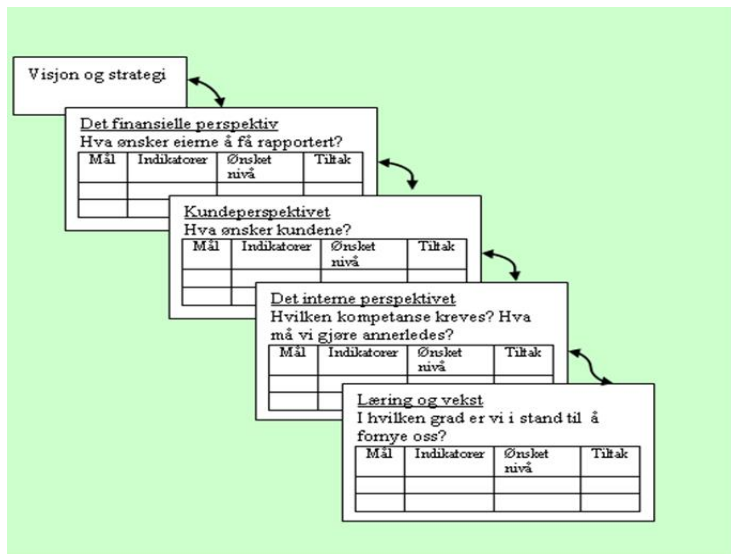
Visjon og strategi

Det finansielle perspektiv
Hva ønsker eierne å få rapportert?

| Mål | Indikatorer | Ønsket nivå | Tiltak |
|---|---|---|---|
| | | | |
| | | | |

Kundeperspektivet
Hva ønsker kundene?

| Mål | Indikatorer | Ønsket nivå | Tiltak |
|---|---|---|---|
| | | | |
| | | | |

Det interne perspektivet
Hvilken kompetanse kreves? Hva må vi gjøre annerledes?

| Mål | Indikatorer | Ønsket nivå | Tiltak |
|---|---|---|---|
| | | | |
| | | | |

Læring og vekst
I hvilken grad er vi i stand til å fornye oss?

| Mål | Indikatorer | Ønsket nivå | Tiltak |
|---|---|---|---|
| | | | |
| | | | |